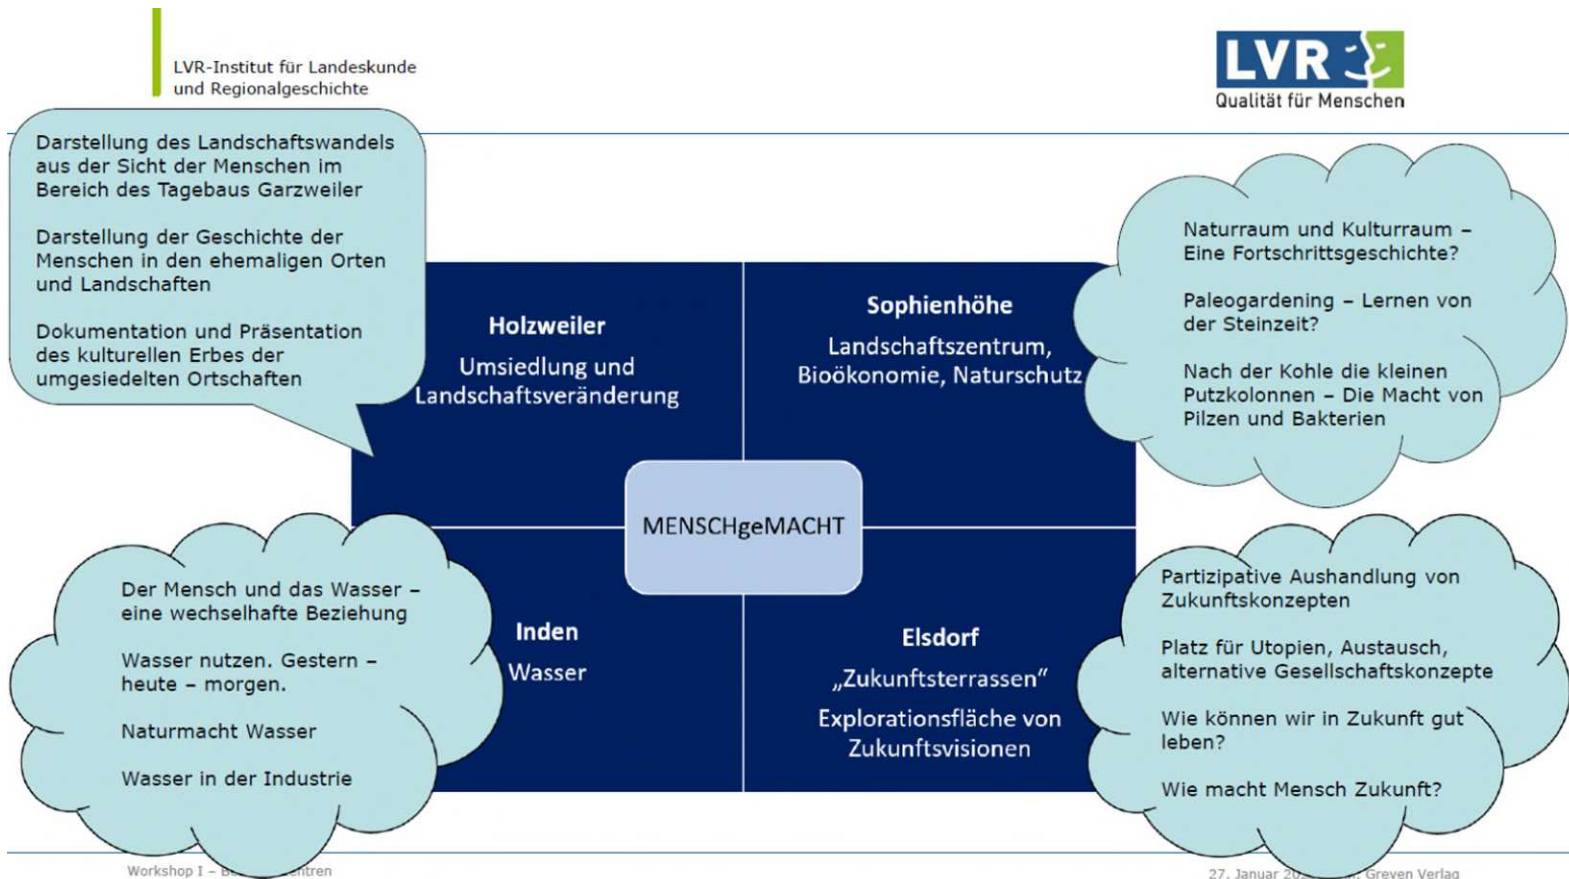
LVR-Institut für Landeskunde und Regionalgeschichte

LVR

Qualität für Menschen

Darstellung des Landschaftswandels aus der Sicht der Menschen im Bereich des Tagebaus Garzweiler

Darstellung der Geschichte der Menschen in den ehemaligen Orten und Landschaften

Dokumentation und Präsentation des kulturellen Erbes der umgesiedelten Ortschaften

Naturraum und Kulturraum – Eine Fortschrittsgeschichte?

Paleogardening – Lernen von der Steinzeit?

Nach der Kohle die kleinen Putzkolonnen – Die Macht von Pilzen und Bakterien

Holzweiler

Umsiedlung und Landschaftsveränderung

Sophienhöhe

Landschaftszentrum, Bioökonomie, Naturschutz

MENSCHgeMACHT

Inden

Wasser

Elsdorf

„Zukunftsterrassen"

Explorationsfläche von Zukunftsvisionen

Der Mensch und das Wasser – eine wechselhafte Beziehung

Wasser nutzen. Gestern – heute – morgen.

Naturmacht Wasser

Wasser in der Industrie

Partizipative Aushandlung von Zukunftskonzepten

Platz für Utopien, Austausch, alternative Gesellschaftskonzepte

Wie können wir in Zukunft gut leben?

Wie macht Mensch Zukunft?

Workshop I – Be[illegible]ntren

27. Januar 20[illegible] Greven Verlag